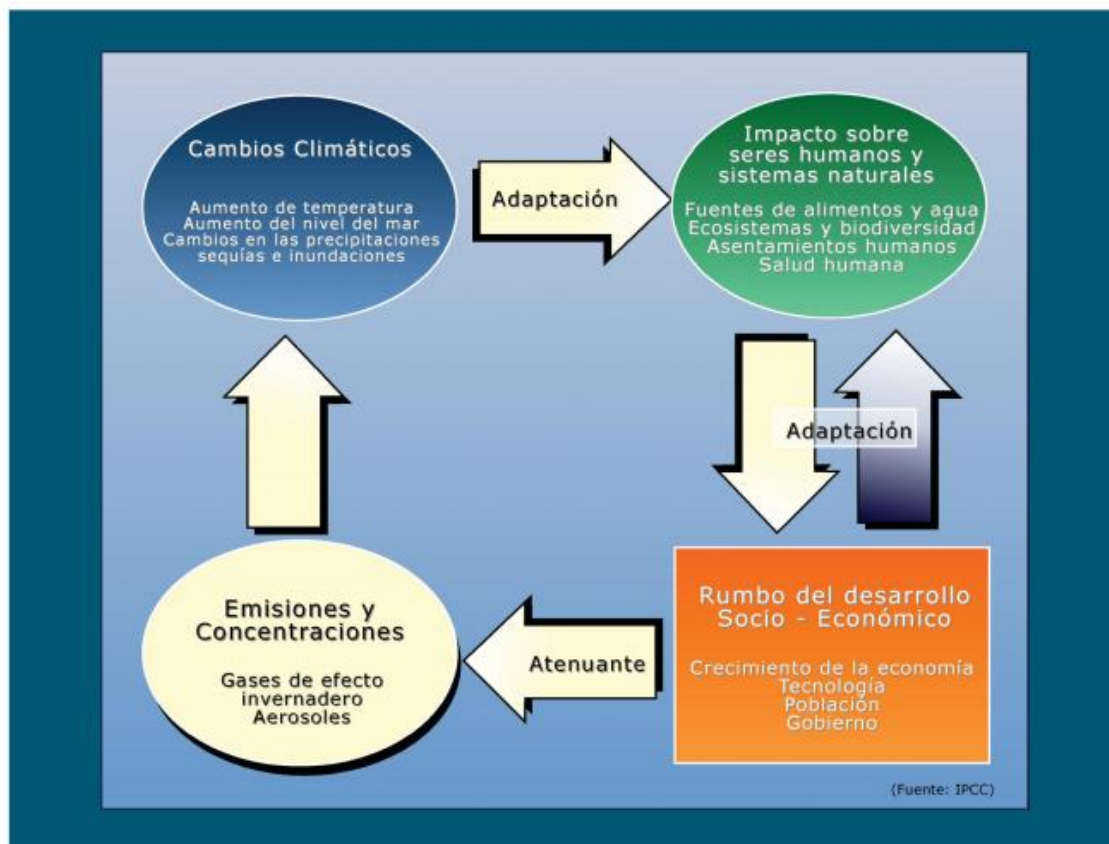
Cambios Climáticos

Aumento de temperatura
Aumento del nivel del mar
Cambios en las precipitaciones
sequías e inundaciones

Adaptación

Impacto sobre seres humanos y sistemas naturales

Fuentes de alimentos y agua
Ecosistemas y biodiversidad
Asentamientos humanos
Salud humana

Adaptación

Emisiones y Concentraciones

Gases de efecto invernadero
Aerosoles

Atenuante

Rumbo del desarrollo Socio - Económico

Crecimiento de la economía
Tecnología
Población
Gobierno

(Fuente: IPCC)